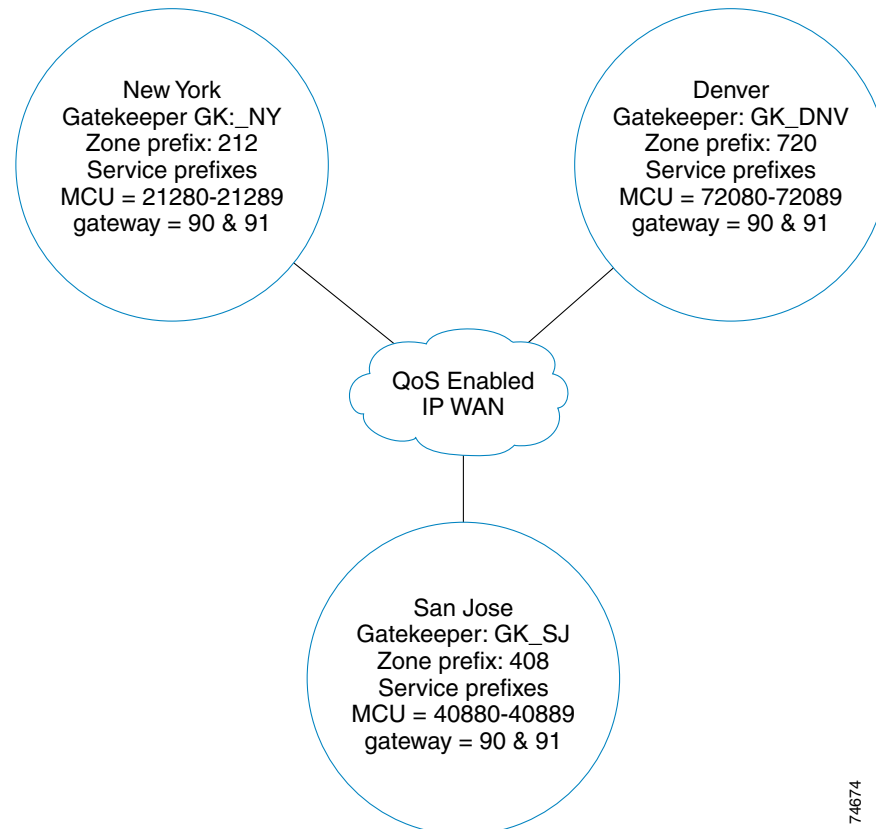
New York
Gatekeeper GK:_NY
Zone prefix: 212
Service prefixes
MCU = 21280-21289
gateway = 90 & 91

Denver
Gatekeeper: GK_DNV
Zone prefix: 720
Service prefixes
MCU = 72080-72089
gateway = 90 & 91

QoS Enabled
IP WAN

San Jose
Gatekeeper: GK_SJ
Zone prefix: 408
Service prefixes
MCU = 40880-40889
gateway = 90 & 91

74674